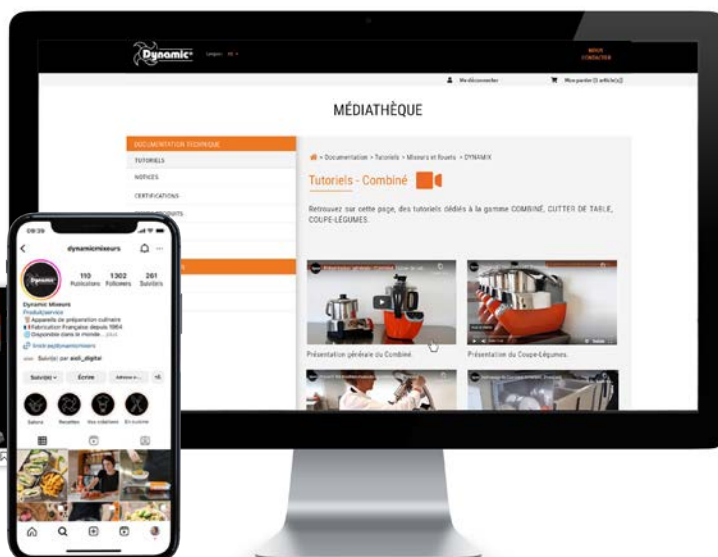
Dynamic
Langue : FR
NOUS CONTACTER
Me déconnecter
Mon panier (1 article(s))
MÉDIATHÈQUE
DOCUMENTATION TECHNIQUE
TUTORIELS
NOTICES
CERTIFICATIONS
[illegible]
> Documentation > Tutoriels > Mixeurs et fouets > DYNAMIX
Tutoriels - Combiné
Retrouvez sur cette page, des tutoriels dédiés à la gamme COMBINÉ, CUTTER DE TABLE, COUPE-LÉGUMES.
Présentation générale du Combiné.
Présentation du Coupe-Légumes.
09:39
dynamicmixeurs
110 Publications
1302 Followers
261 Suivi(e)s
Dynamic Mixeurs
Produit/service
Appareils de préparation culinaire
Fabrication Française depuis 1964
Disponible dans le monde ... plus
linktr.ee/dynamicmixers
Suivi(e) par axil_digital
Suivi(e)
Écrire
Adresse e-mail
Salons
Recettes
Vos créations
En cuisine